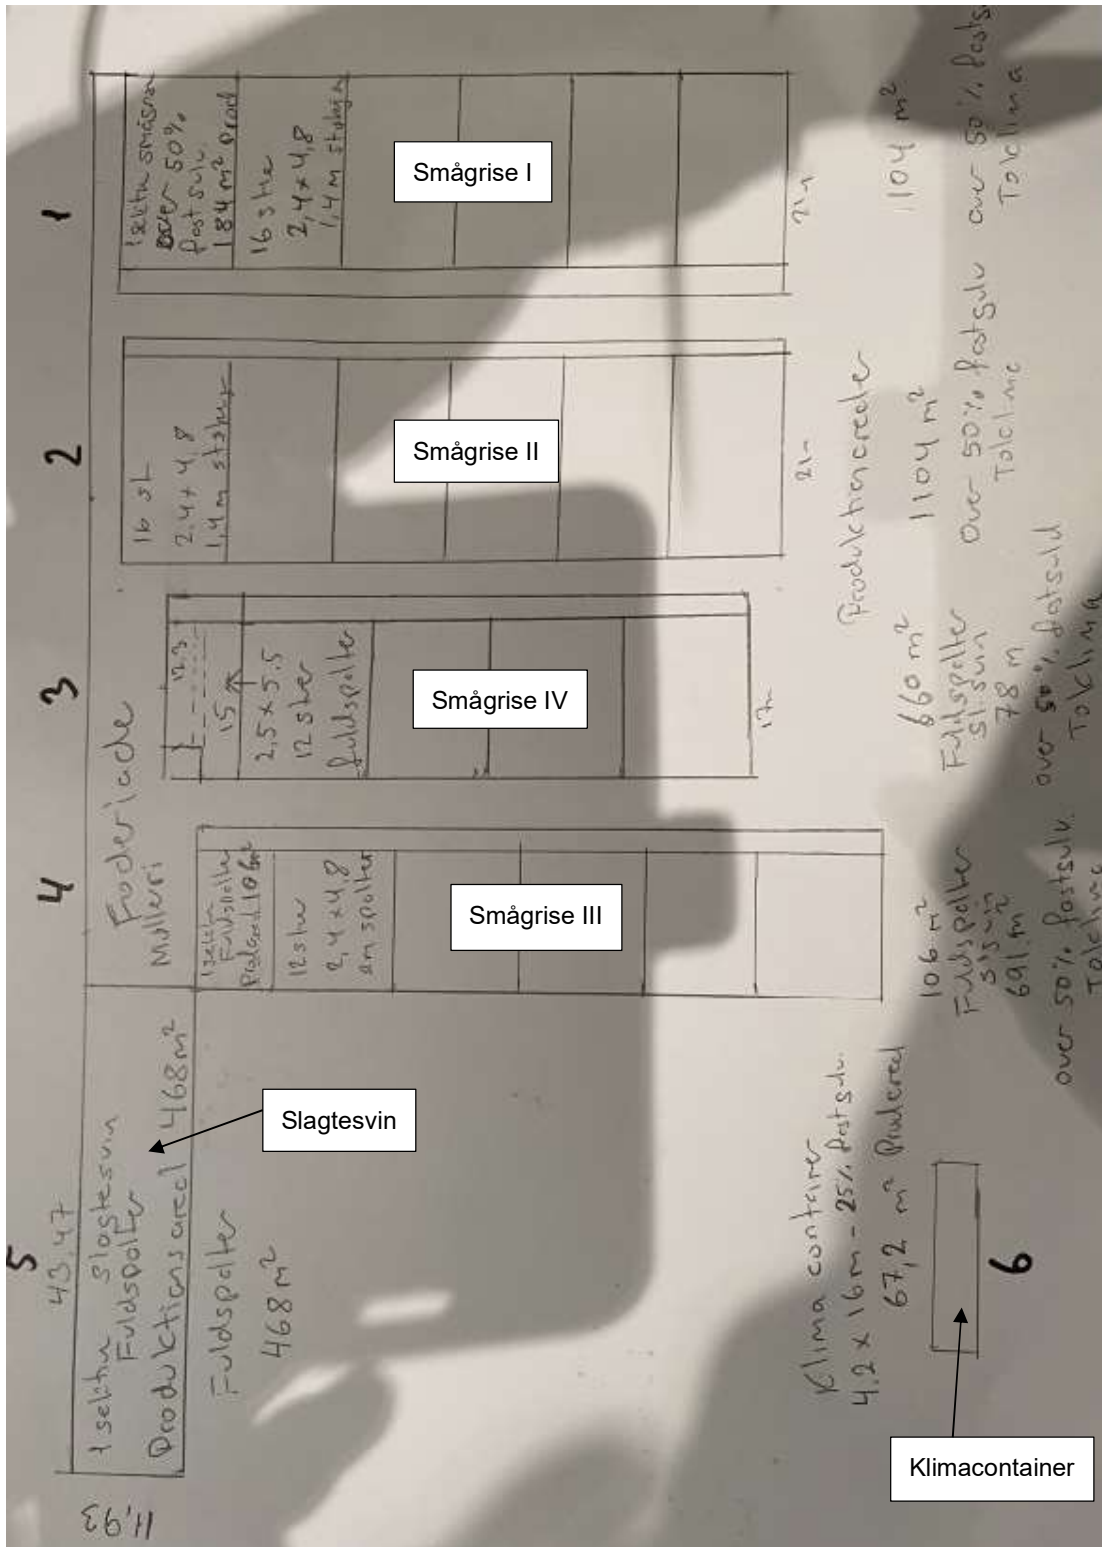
1
1 sektion småsvin
Boder 50% fast gulv
1,84 m² prod
16 stier
2,4 × 4,8
1,4 m stalgang
Smågrise I
21

2
16 st
2,4 × 4,8
1,4 m stalgang
Smågrise II
21

3
12,3
15
2,5 × 5,5
12 stier
fuldspalter
Smågrise IV
17

4
Foderlade
Mølleri
1 sektion Fuldspalter Pladegulv 106 m²
12 stier
2,4 × 4,8
en 30 stier
Smågrise III

5
43,47
1 sektion slagtesvin
Fuldspalter
Produktionsareal 468 m²
Fuldspalter
468 m²
Slagtesvin

Klima container
4,2 × 16 m - 25% fast gulv
67,2 m² Pladegulv
6
Klimacontainer

106 m²
Fuldspalter
5,5 m²
69,1 m²
over 50% fast gulv
Totalklima

66 m²
Fuldspalter
5,5 m²
78 m
over 50% fast gulv
Totalklima

Produktionsarealer
1104 m²
over 50% fast gulv
Totalklima

104 m²
over 50% fast gulv
Totalklima

11,93